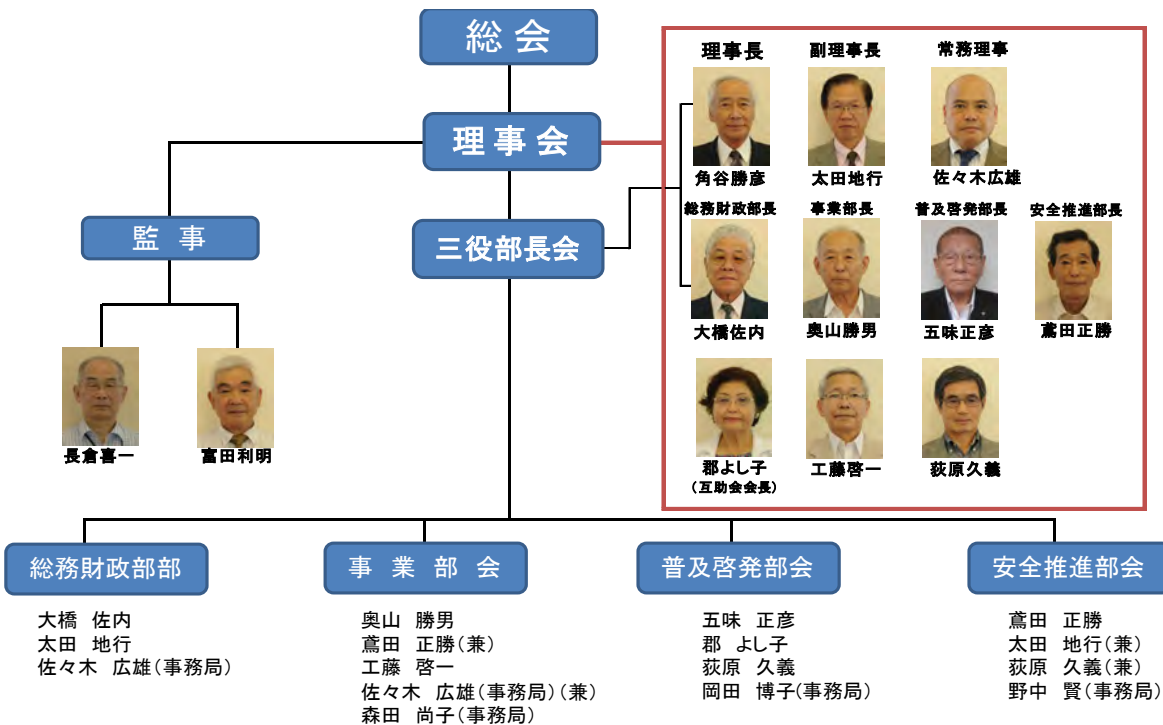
総会

理事会

監事

三役部長会

長倉喜一
富田利明

理事長
角谷勝彦
副理事長
太田地行
常務理事
佐々木広雄

総務財政部長
大橋佐内
事業部長
奥山勝男
普及啓発部長
五味正彦
安全推進部長
鳶田正勝

郡よし子
(互助会会長)
工藤啓一
荻原久義

総務財政部部
大橋　佐内
太田　地行
佐々木　広雄(事務局)

事業部会
奥山　勝男
鳶田　正勝(兼)
工藤　啓一
佐々木　広雄(事務局)(兼)
森田　尚子(事務局)

普及啓発部会
五味　正彦
郡　よし子
荻原　久義
岡田　博子(事務局)

安全推進部会
鳶田　正勝
太田　地行(兼)
荻原　久義(兼)
野中　賢(事務局)